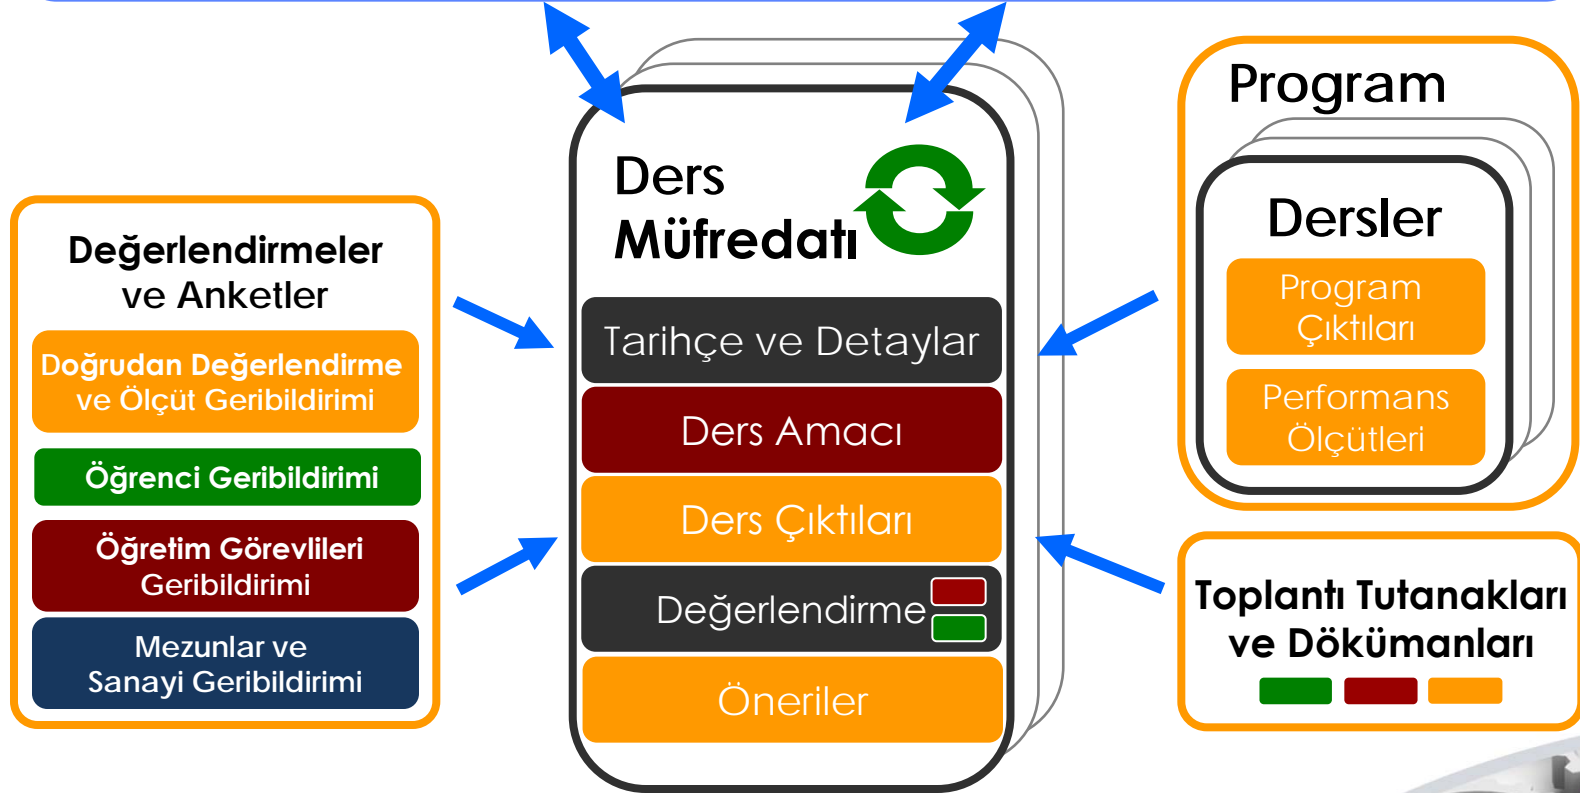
Değerlendirmeler ve Anketler

Doğrudan Değerlendirme ve Ölçüt Geribildirimi

Öğrenci Geribildirimi

Öğretim Görevlileri Geribildirimi

Mezunlar ve Sanayi Geribildirimi

Ders Müfredatı

Tarihçe ve Detaylar

Ders Amacı

Ders Çıktıları

Değerlendirme

Öneriler

Program

Dersler

Program Çıktıları

Performans Ölçütleri

Toplantı Tutanakları ve Dökümanları